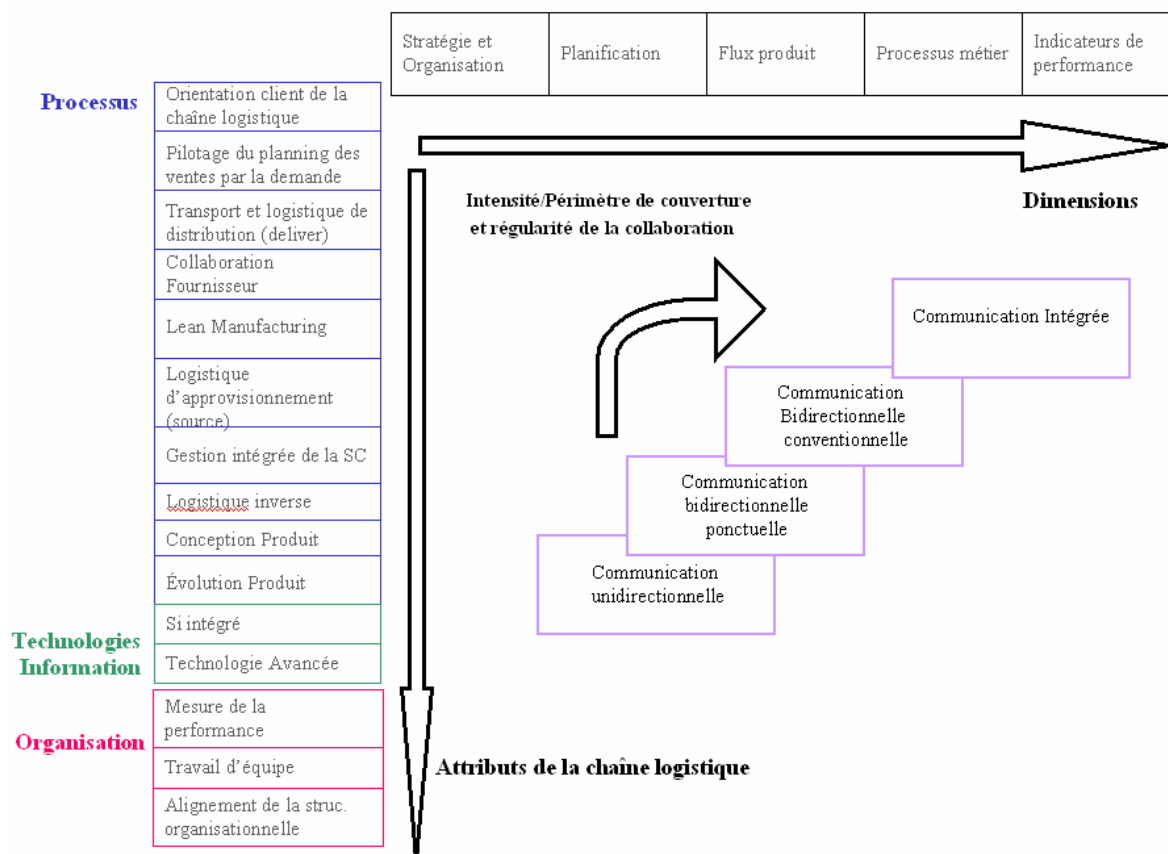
| Stratégie et Organisation | Planification | Flux produit | Processus métier | Indicateurs de performance |
|---|---|---|---|---|

Processus

Orientation client de la chaîne logistique

Pilotage du planning des ventes par la demande

Transport et logistique de distribution (deliver)

Collaboration Fournisseur

Lean Manufacturing

Logistique d'approvisionnement (source)

Gestion intégrée de la SC

Logistique inverse

Conception Produit

Évolution Produit

Technologies Information

Si intégré

Technologie Avancée

Organisation

Mesure de la performance

Travail d'équipe

Alignement de la struc. organisationnelle

Intensité/Périmètre de couverture et régularité de la collaboration

Dimensions

Communication Intégrée

Communication Bidirectionnelle conventionnelle

Communication bidirectionnelle ponctuelle

Communication unidirectionnelle

Attributs de la chaîne logistique